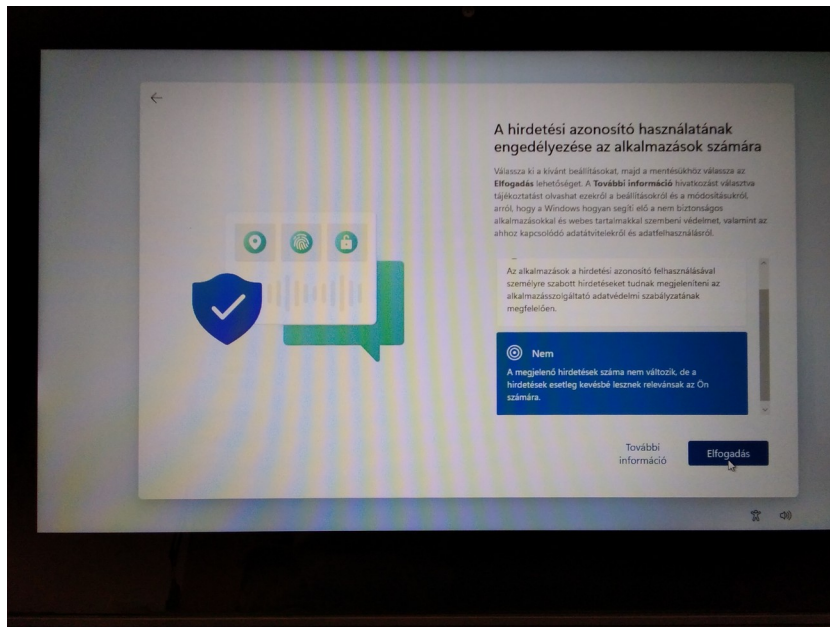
A hirdetési azonosító használatának engedélyezése az alkalmazások számára

Válassza ki a kívánt beállításokat, majd a mentésükhöz válassza az Elfogadás lehetőséget. A További információ hivatkozást választva tájékoztatást olvashat ezekről a beállításokról és a módosításukról, arról, hogy a Windows hogyan segíti elő a nem biztonságos alkalmazásokkal és webes tartalmakkal szembeni védelmet, valamint az ahhoz kapcsolódó adatátvitelekről és adatfelhasználásról.

Az alkalmazások a hirdetési azonosító felhasználásával személyre szabott hirdetéseket tudnak megjeleníteni az alkalmazásszolgáltató adatvédelmi szabályzatának megfelelően.

Nem

A megjelenő hirdetések száma nem változik, de a hirdetések esetleg kevésbé lesznek relevánsak az Ön számára.

További információ

Elfogadás